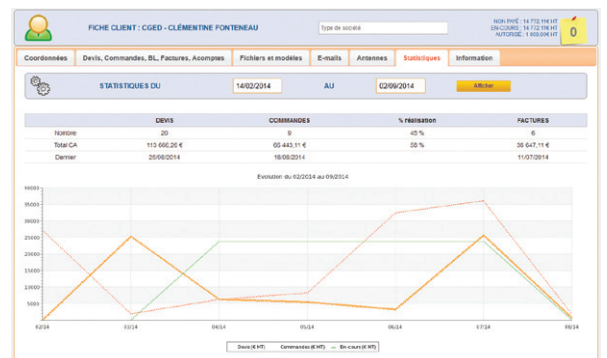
FICHE CLIENT : CGED - CLÉMENTINE FONTENEAU

Type de société

NON PAYÉ : 14 772,11€ HT
EN COURS : 14 772,11€ HT
AUTORISÉ : 1 000,00€ HT

0

Coordonnées | Devis, Commandes, BL, Factures, Acomptes | Fichiers et modèles | E-mails | Antennes | Statistiques | Information

STATISTIQUES DU 14/02/2014 AU 02/09/2014 Afficher

| | DEVIS | COMMANDES | % réalisation | FACTURES |
|---|---|---|---|---|
| Nombre | 20 | 9 | 45 % | 6 |
| Total CA | 113 666,26 € | 60 443,11 € | 58 % | 38 647,11 € |
| Dernier | 25/08/2014 | 18/08/2014 | | 11/07/2014 |

Evolution du 02/2014 au 09/2014

40000
35000
30000
25000
20000
15000
10000
5000
0

02/14 03/14 04/14 05/14 06/14 07/14 08/14

Devis (€ HT) Commandes (€ HT) En-cours (€ HT)